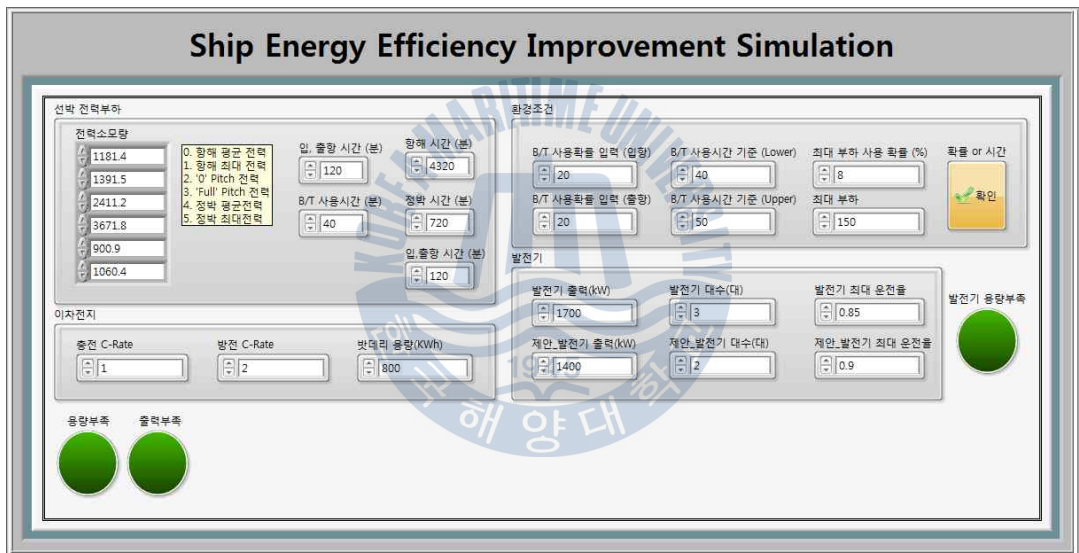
Ship Energy Efficiency Improvement Simulation

선박 전력부하

전력소모량

1181.4
1391.5
2411.2
3671.8
900.9
1060.4

0. 항해 평균 전력
1. 항해 최대 전력
2. '0' Pitch 전력
3. 'Full' Pitch 전력
4. 정박 평균전력
5. 정박 최대전력

입, 출항 시간 (분)
120

B/T 사용시간 (분)
40

항해 시간 (분)
4320

정박 시간 (분)
720

입,출항 시간 (분)
120

이차전지

충전 C-Rate
1

방전 C-Rate
2

밧데리 용량(KWh)
800

용량부족

출력부족

환경조건

B/T 사용확률 입력 (입항)
20

B/T 사용확률 입력 (출항)
20

B/T 사용시간 기준 (Lower)
40

B/T 사용시간 기준 (Upper)
50

최대 부하 사용 확률 (%)
8

최대 부하
150

확률 or 시간

확인

발전기

발전기 출력(kW)
1700

발전기 대수(대)
3

발전기 최대 운전율
0.85

제안_발전기 출력(kW)
1400

제안_발전기 대수(대)
2

제안_발전기 최대 운전율
0.9

발전기 용량부족

KOREA MARITIME UNIVERSITY
1945
한국해양대학교